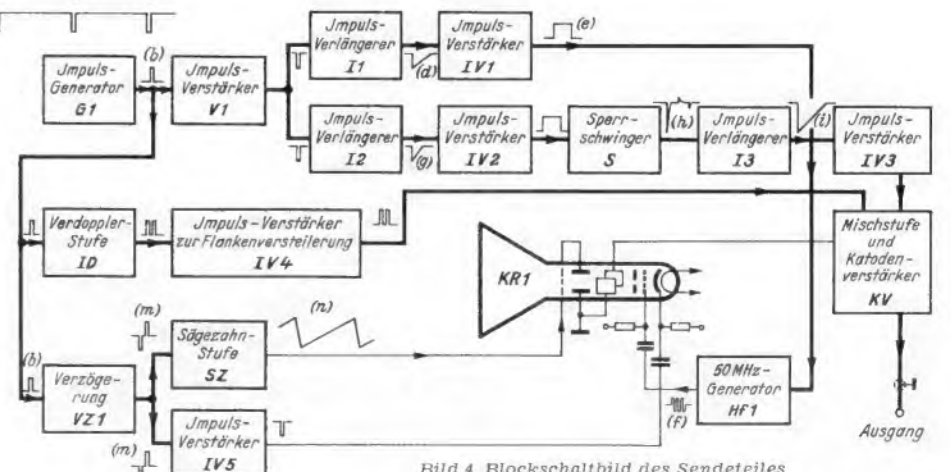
Jmpuls-Generator G1

(b)

Jmpuls-Verstärker V1

Jmpuls-Verlängerer I1

(d)

Jmpuls-Verstärker IV1

(e)

Jmpuls-Verlängerer I2

(g)

Jmpuls-Verstärker IV2

Sperrschwinger S

(h)

Jmpuls-Verlängerer I3

(i)

Jmpuls-Verstärker IV3

Verdoppler-Stufe ID

Jmpuls-Verstärker zur Flankenversteilerung IV4

Mischstufe und Katodenverstärker KV

KR1

(m)

(n)

Sägezahn-Stufe SZ

(b)

Verzögerung VZ1

50 MHz-Generator HF1

(f)

(m)

Jmpuls-Verstärker IV5

Ausgang

Bild 4. Blockschaltbild des Sendeteiles